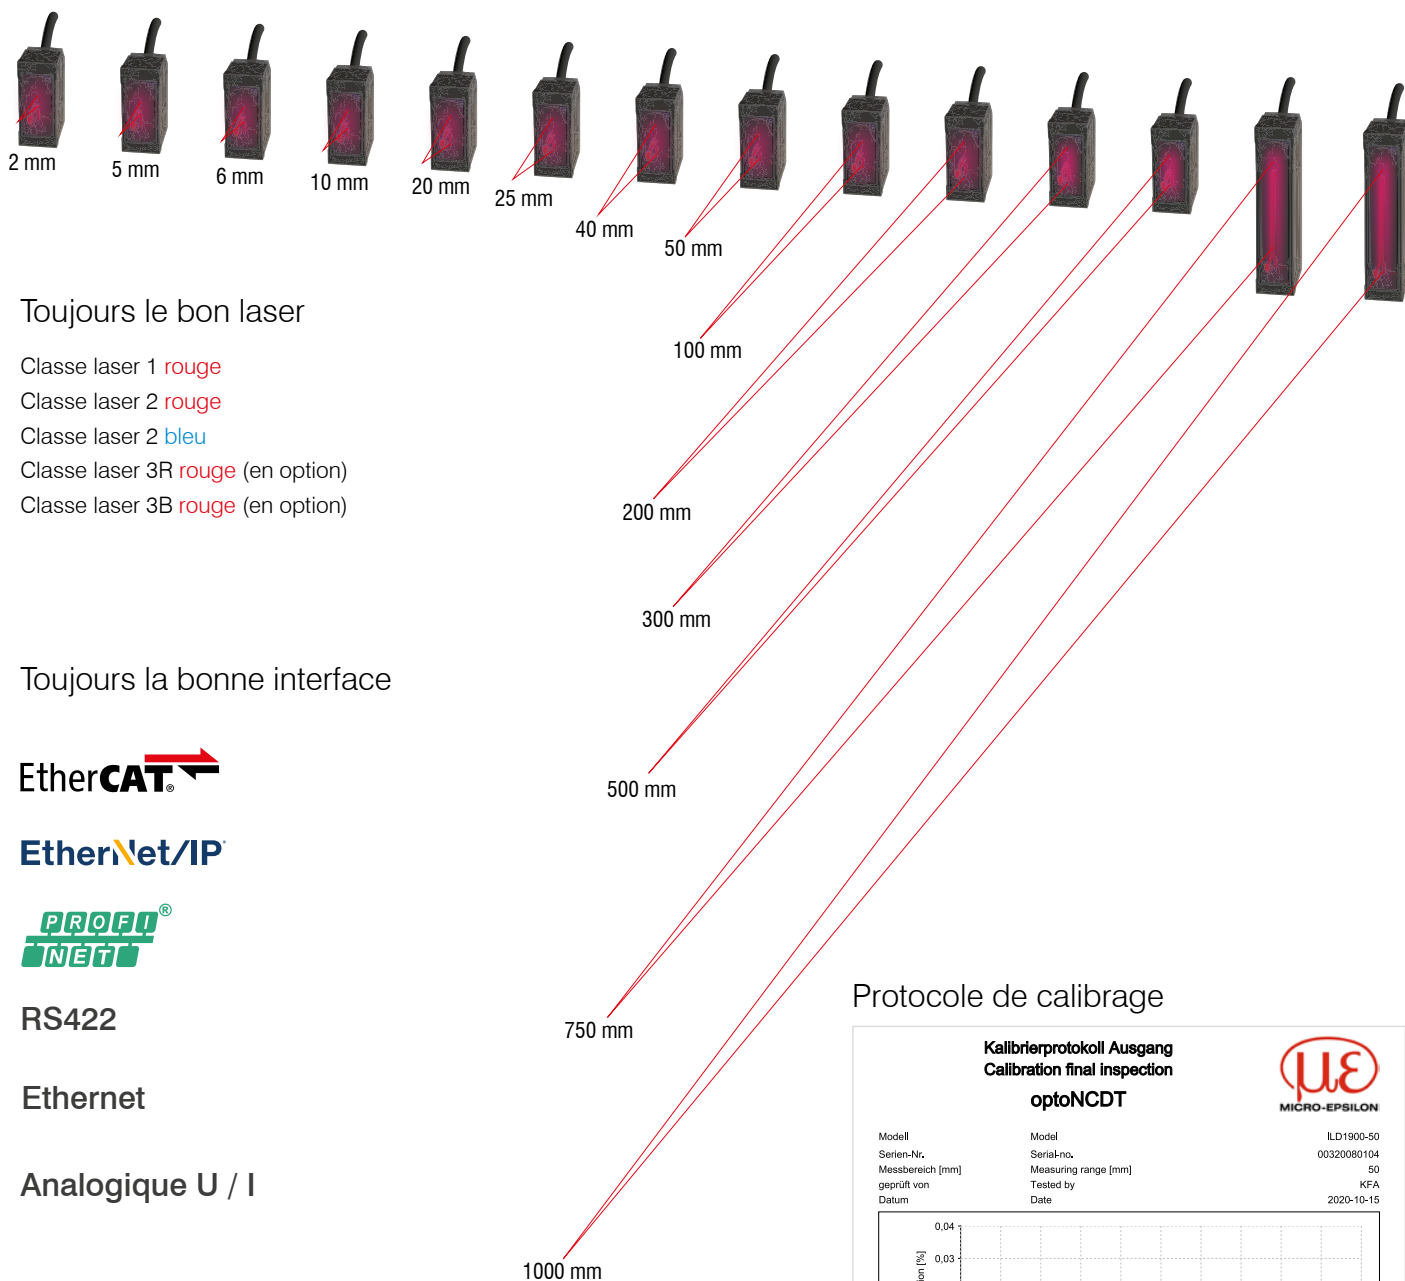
2 mm
5 mm
6 mm
10 mm
20 mm
25 mm
40 mm
50 mm
100 mm
200 mm
300 mm
500 mm
750 mm
1000 mm

Toujours le bon laser

Classe laser 1 rouge
Classe laser 2 rouge
Classe laser 2 bleu
Classe laser 3R rouge (en option)
Classe laser 3B rouge (en option)

Toujours la bonne interface

EtherCAT®

EtherNet/IP®

PROFI NET®

RS422

Ethernet

Analogique U / I

Protocole de calibrage

Kalibrierprotokoll Ausgang
Calibration final inspection
optoNCDT

MICRO-EPSILON

| Modell | Model | ILD1900-50 |
|---|---|---|
| Serien-Nr. | Serial-no. | 00320080104 |
| Messbereich [mm] | Measuring range [mm] | 50 |
| geprüft von | Tested by | KFA |
| Datum | Date | 2020-10-15 |

0,04
0,03
ion [%]